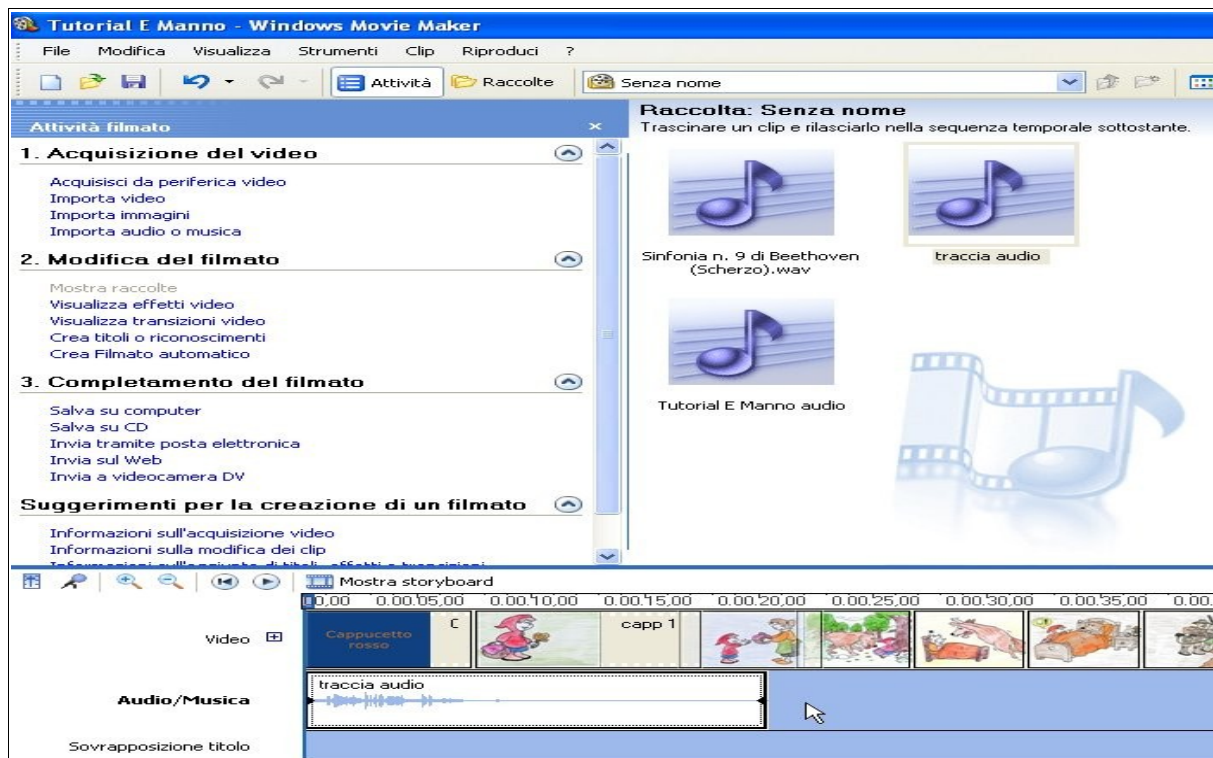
Tutorial E Manno - Windows Movie Maker

File Modifica Visualizza Strumenti Clip Riproduci ?

Attività Raccolte Senza nome

Attività filmato

1. Acquisizione del video

Acquisisci da periferica video
Importa video
Importa immagini
Importa audio o musica

2. Modifica del filmato

Mostra raccolte
Visualizza effetti video
Visualizza transizioni video
Crea titoli o riconoscimenti
Crea Filmato automatico

3. Completamento del filmato

Salva su computer
Salva su CD
Invia tramite posta elettronica
Invia sul Web
Invia a videocamera DV

Suggerimenti per la creazione di un filmato

Informazioni sull'acquisizione video
Informazioni sulla modifica dei clip
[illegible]

Raccolta: Senza nome
Trascinare un clip e rilasciarlo nella sequenza temporale sottostante.

Sinfonia n. 9 di Beethoven (Scherzo).wav

traccia audio

Tutorial E Manno audio

Mostra storyboard

0,00 0.00.05,00 0.00.10,00 0.00.15,00 0.00.20,00 0.00.25,00 0.00.30,00 0.00.35,00 0.00

Video

Cappuccetto rosso

C

capp 1

Audio/Musica

traccia audio

Sovrapposizione titolo